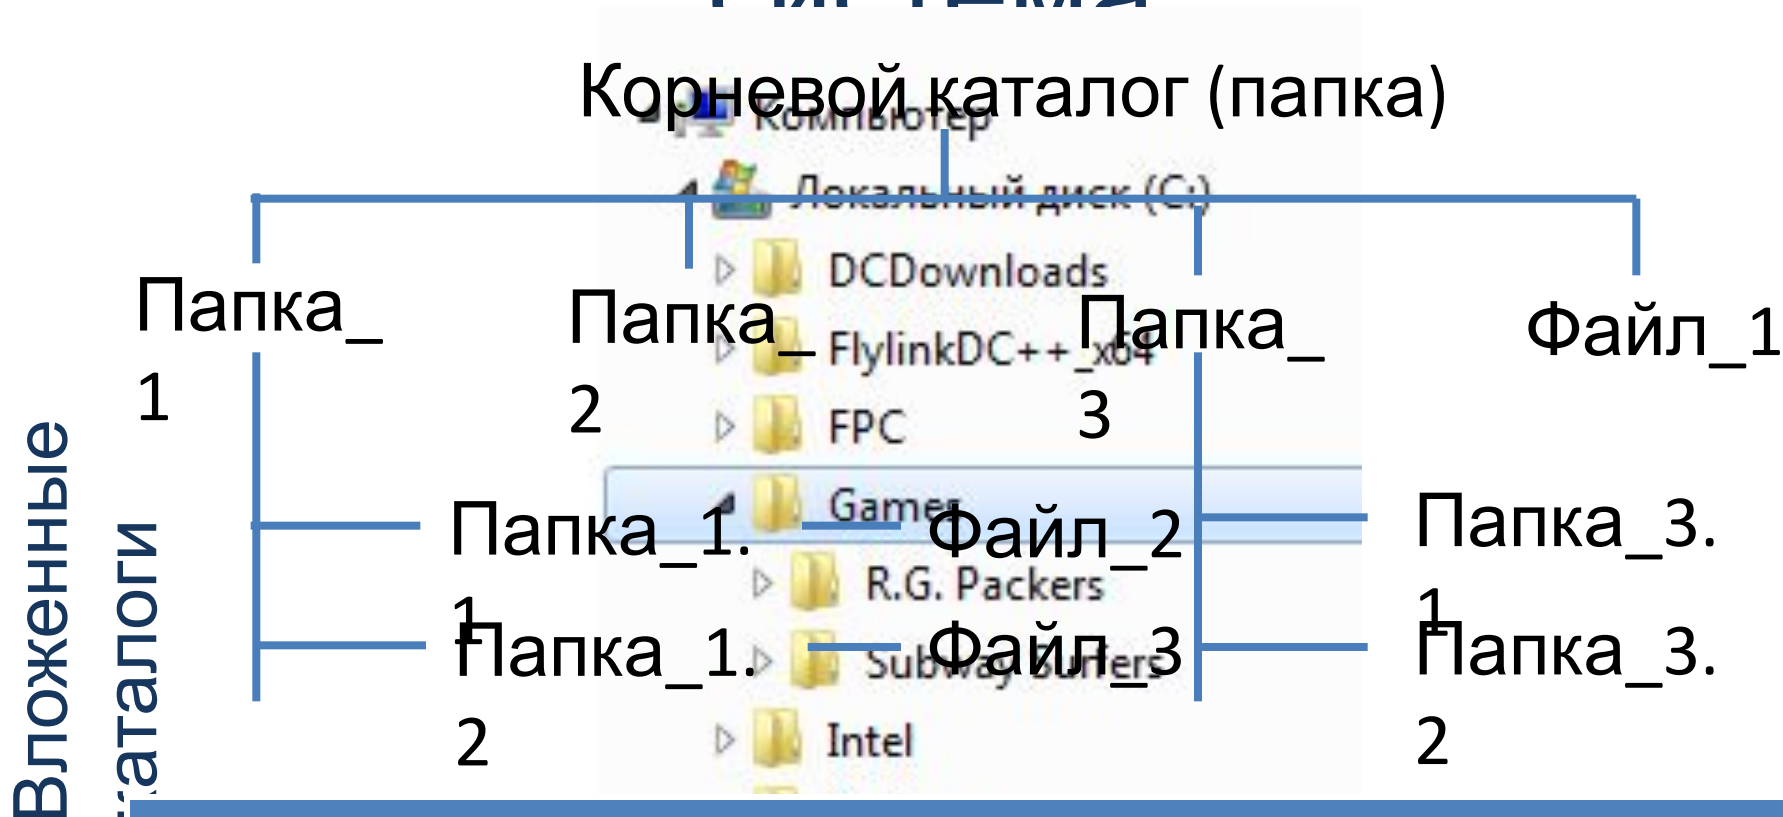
Корневой каталог (папка)

Компьютер

Локальный диск (C:)

Папка_1

Папка_2

Папка_3

Файл_1

DCDownloads

FlylinkDC++_x64

FPC

Games

R.G. Packers

Subway Surfers

Intel

Папка_1.1

Файл_2

Папка_3.1

Папка_1.2

Файл_3

Папка_3.2

Вложенные каталоги